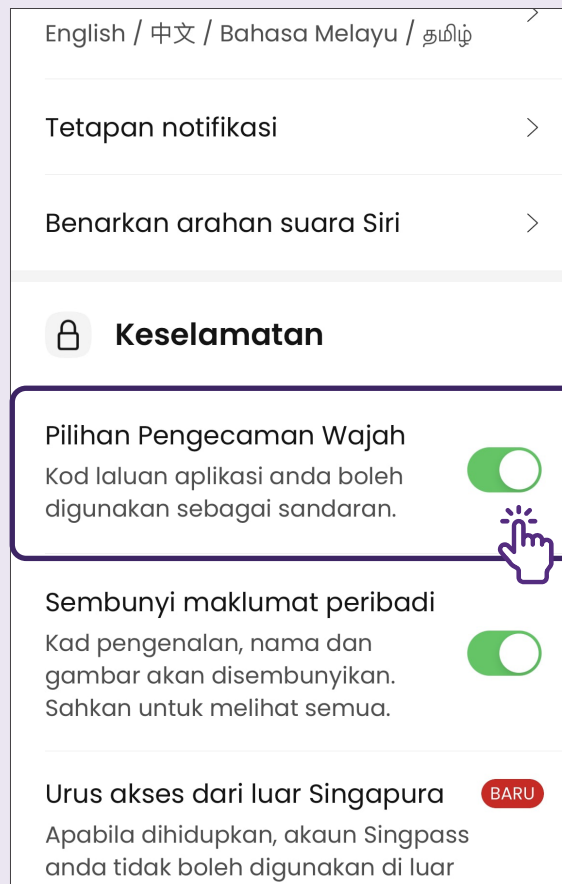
English / 中文 / Bahasa Melayu / தமிழ்

Tetapan notifikasi

Benarkan arahan suara Siri

Keselamatan

Pilihan Pengecaman Wajah
Kod laluan aplikasi anda boleh digunakan sebagai sandaran.

Sembunyi maklumat peribadi
Kad pengenalan, nama dan gambar akan disembunyikan. Sahkan untuk melihat semua.

Urus akses dari luar Singapura
BARU
Apabila dihidupkan, akaun Singpass anda tidak boleh digunakan di luar